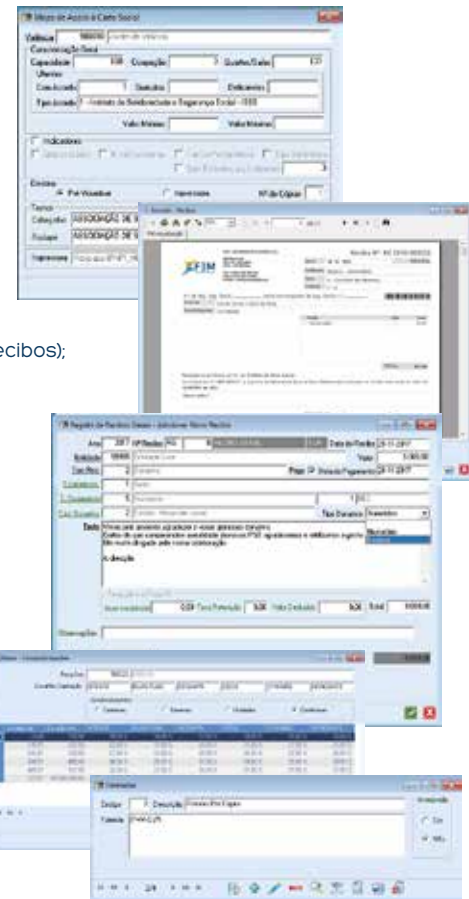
Mapa de Acesso à Carta Social

Valência

Caracterização Social

Capacidade 108 Ocupação 3 Quartos/Salas 23

Utentes

Com Acordo 1 Sem Acordo Deficientes

Tipo Acordo 7 - Instituto da Solidariedade e Segurança Social - ISSS

Valor Mínimo Valor Máximo

Indicadores

Envios

Por Vocabulo Impressora Nº de Cópias 1

Textos

Cabeçalho ASSOCIAÇÃO DE

Rodapé ASSOCIAÇÃO DE

Impressora

Recibo Nº 14

FJM

ecibos);

Registo de Recibos Gerais - Introduzir Novo Recibo

Ano 2017 Nº Recibo Data do Recibo 29-11-2017

Entidade Valor 5.000,00

Tipo Mov. 2 Pago Data de Pagamento 29-11-2017

Contribuinte 1

1 Donativo

Tipo Donativo Numerário

Texto

A descrição

Numerário

Espécie

Observações

Cheques

Código 1 Descrição

Cor

Não

24